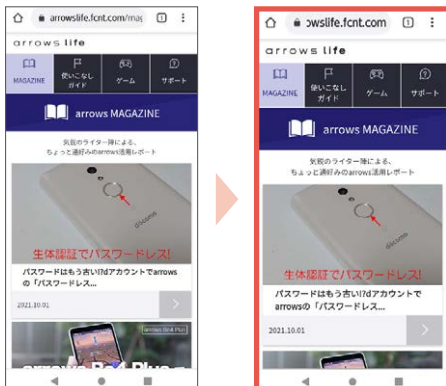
arrowslife.fcnt.com/ma

1

arrows life

MAGAZINE

使いこなしガイド

ゲーム

サポート

arrows MAGAZINE

気鋭のライター陣による、ちょっと通好みのarrows活用レポート

docomo

生体認証でパスワードレス!

パスワードはもう古い!?dアカウントでarrowsの「パスワードレス...

2021.10.01

arrows Be4 Plus

arrows Be4 Plus

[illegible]owslife.fcnt.com

1

arrows life

MAGAZINE

使いこなしガイド

ゲーム

サポート

arrows MAGAZINE

気鋭のライター陣による、ちょっと通好みのarrows活用レポート

docomo

生体認証でパスワードレス!

パスワードはもう古い!?dアカウントでarrowsの「パスワードレス...

2021.10.01